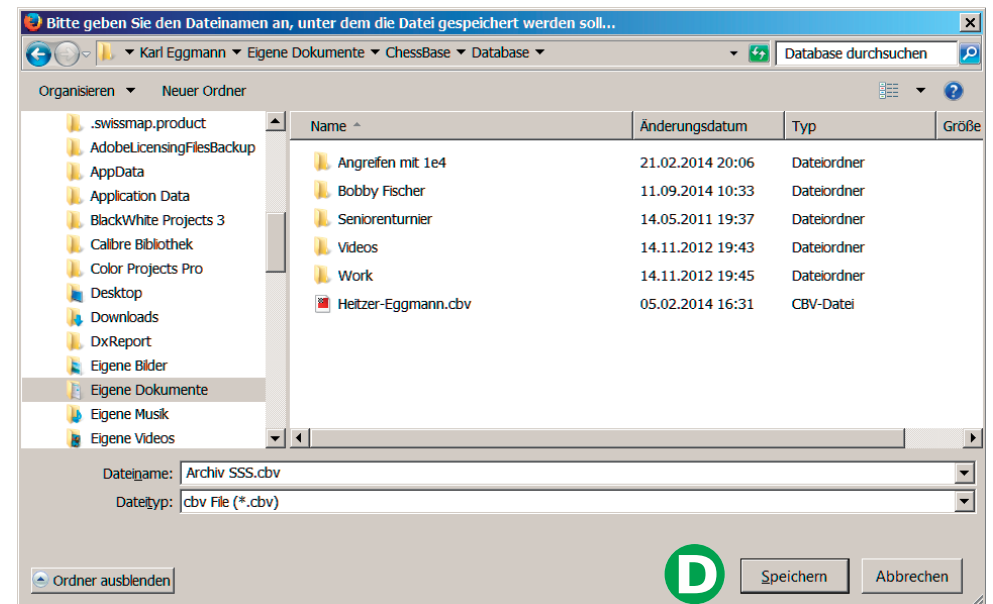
Bitte geben Sie den Dateinamen an, unter dem die Datei gespeichert werden soll...

Karl Eggmann ▸ Eigene Dokumente ▸ ChessBase ▸ Database

Database durchsuchen

Organisieren ▾ Neuer Ordner

.swissmap.product
AdobeLicensingFilesBackup
AppData
Application Data
BlackWhite Projects 3
Calibre Bibliothek
Color Projects Pro
Desktop
Downloads
DxReport
Eigene Bilder
Eigene Dokumente
Eigene Musik
Eigene Videos

| Name | Änderungsdatum | Typ | Größe |
|---|---|---|---|
| Angreifen mit 1e4 | 21.02.2014 20:06 | Dateiordner | |
| Bobby Fischer | 11.09.2014 10:33 | Dateiordner | |
| Seniorenturnier | 14.05.2011 19:37 | Dateiordner | |
| Videos | 14.11.2012 19:43 | Dateiordner | |
| Work | 14.11.2012 19:45 | Dateiordner | |
| Heitzer-Eggmann.cbv | 05.02.2014 16:31 | CBV-Datei | |

Dateiname: Archiv SSS.cbv

Dateityp: cbv File (*.cbv)

Ordner ausblenden

D

Speichern

Abbrechen